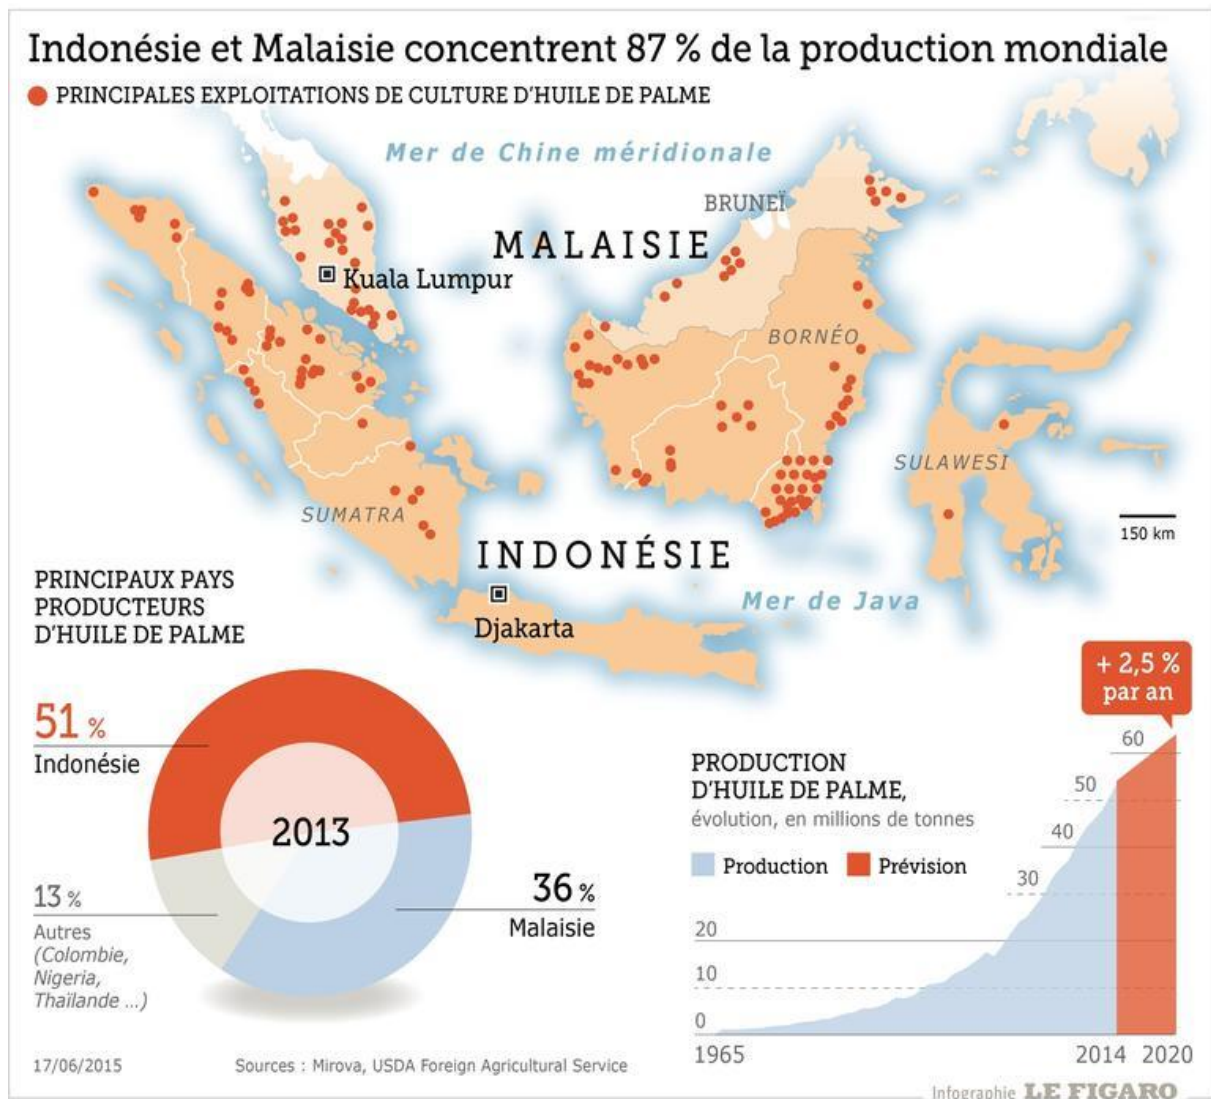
Indonésie et Malaisie concentrent 87 % de la production mondiale

PRINCIPALES EXPLOITATIONS DE CULTURE D'HUILE DE PALME

Mer de Chine méridionale

BRUNEÏ

MALAISIE

Kuala Lumpur

BORNÉO

SULAWESI

SUMATRA

150 km

INDONÉSIE

Mer de Java

Djakarta

PRINCIPAUX PAYS PRODUCTEURS D'HUILE DE PALME

51 %
Indonésie

2013

13 %
Autres
(Colombie, Nigeria, Thaïlande ...)

36 %
Malaisie

PRODUCTION D'HUILE DE PALME,
évolution, en millions de tonnes

Production
Prévision

+ 2,5 % par an

60
50
40
30
20
10
0

1965
2014
2020

17/06/2015

Sources : Mirova, USDA Foreign Agricultural Service

Infographie LE FIGARO